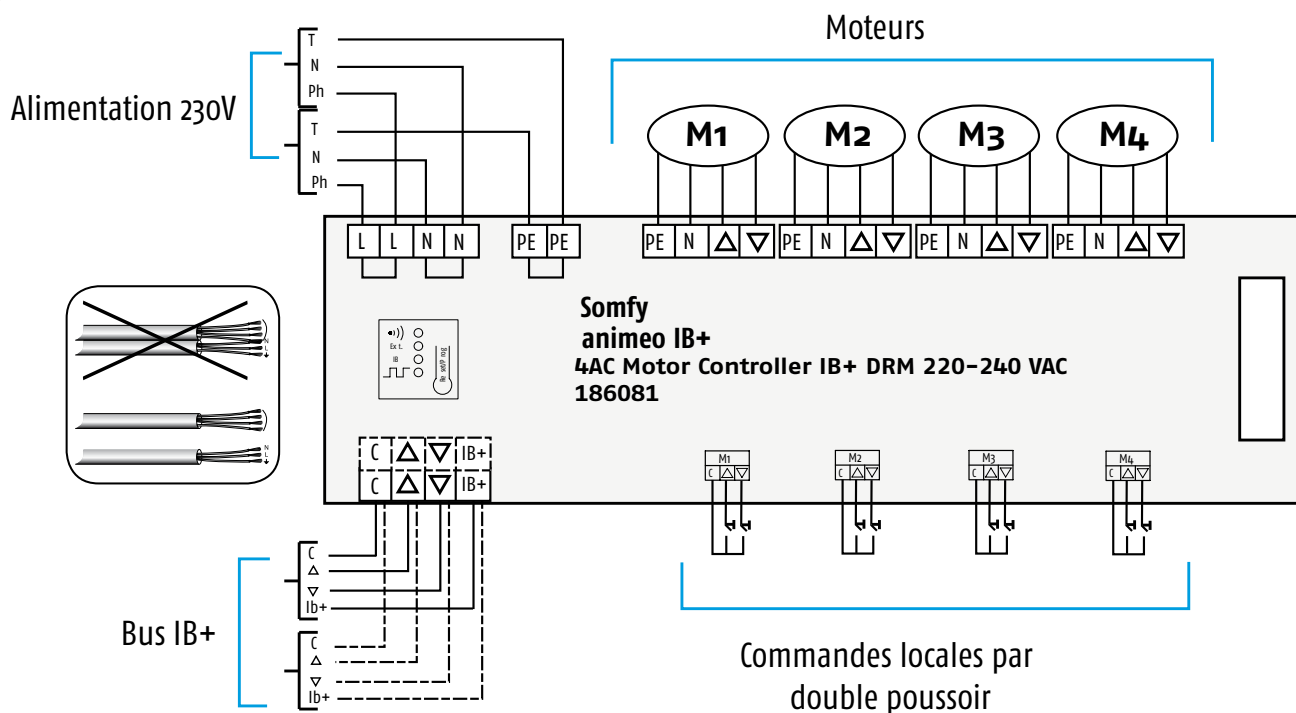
Moteurs

Alimentation 230V

T
N
Ph
T
N
Ph

M1 M2 M3 M4

L L N N PE PE PE N △ ▽ PE N △ ▽ PE N △ ▽ PE N △ ▽

Somfy
animeo IB+
4AC Motor Controller IB+ DRM 220-240 VAC
186081

Ex t.
IB

C △ ▽ IB+
C △ ▽ IB+

M1 C △ ▽
M2 C △ ▽
M3 C △ ▽
M4 C △ ▽

Bus IB+

C
△
▽
Ib+
C
△
▽
Ib+

Commandes locales par double poussoir